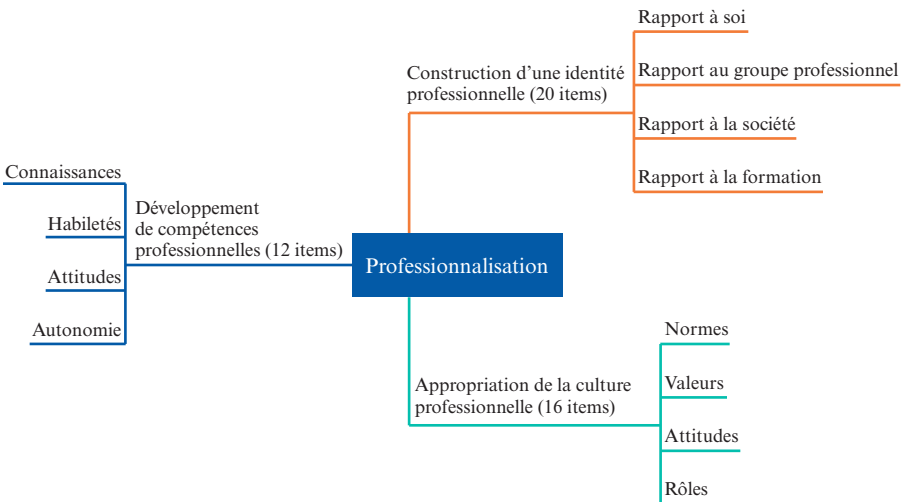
Professionnalisation

Construction d’une identité professionnelle (20 items)

Rapport à soi

Rapport au groupe professionnel

Rapport à la société

Rapport à la formation

Développement de compétences professionnelles (12 items)

Connaissances

Habiletés

Attitudes

Autonomie

Appropriation de la culture professionnelle (16 items)

Normes

Valeurs

Attitudes

Rôles